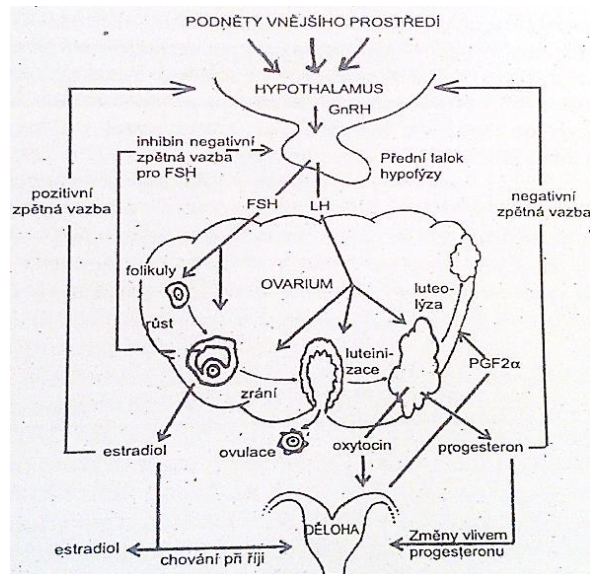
PODNĚTY VNĚJŠÍHO PROSTŘEDÍ

HYPOTHALAMUS

GnRH

inhibin negativní zpětná vazba pro FSH

Přední lalok hypofýzy

pozitivní zpětná vazba

negativní zpětná vazba

FSH

LH

folikuly

OVARIUM

luteolýza

růst

luteinizace

PGF2α

zrání

estradiol

ovulace

oxytocin

progesteron

DĚLOHA

estradiol

chování při říji

Změny vlivem progesteronu